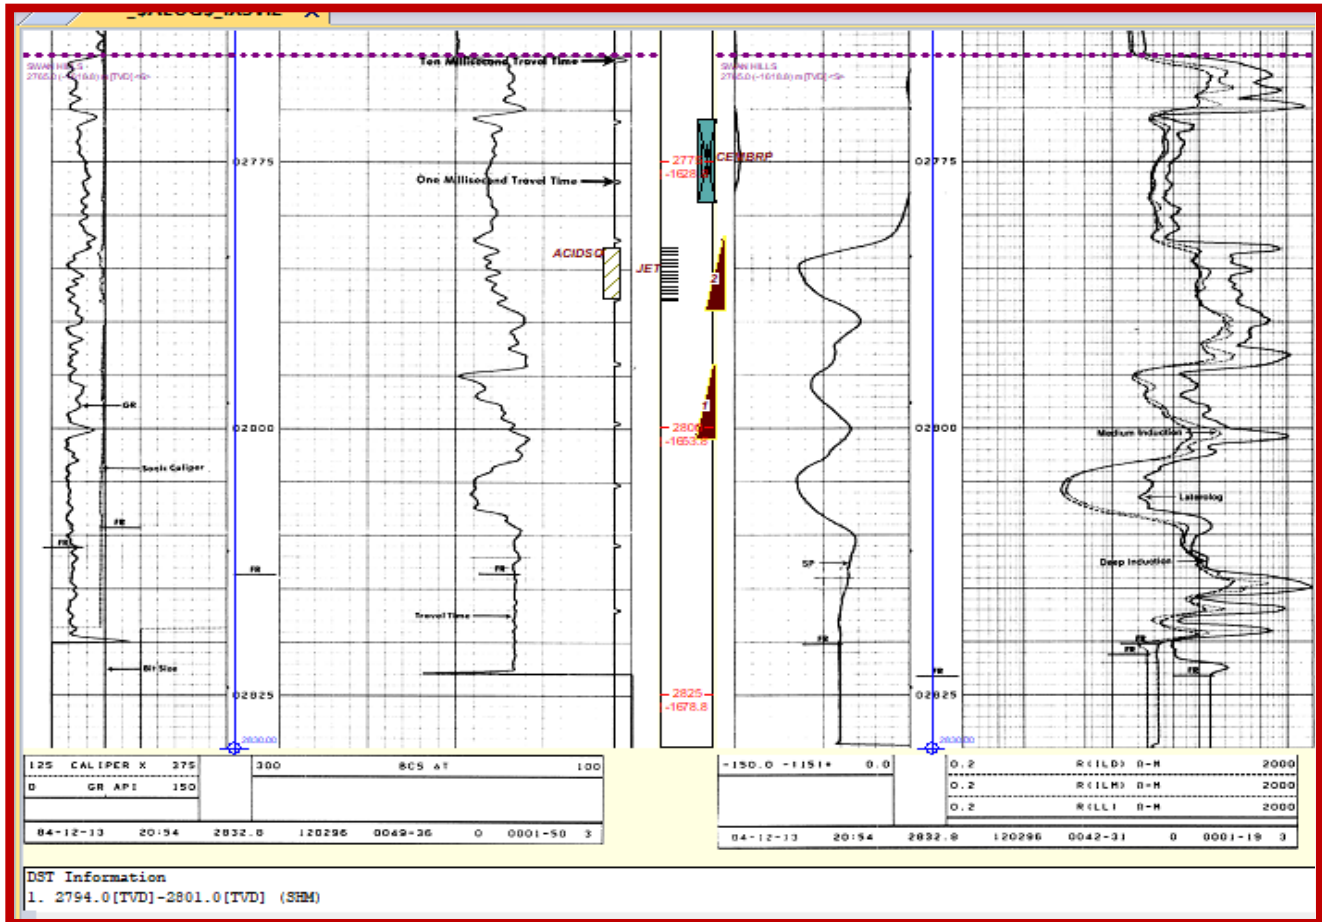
_$ALOG$_IASVIZ ×

SWAN HILLS
2765.0 (-1618.0) m [TVD] <S>

Ten Millisecond Travel Time

02775

One Millisecond Travel Time

ACIDSQ

JET

GR

Sonic Caliper

FR

FR

FR

Travel Time

Bit Size

02800

02825

2830.00

- 2775
-1628.8

CEMBRP

2

1

- 2800
-1653.8

- 2825
-1678.8

SWAN HILLS
2765.0 (-1618.0) m [TVD] <S>

02775

02800

02825

2830.00

SP

FR

FR

Medium Induction

Laterolog

Deep Induction

FR

FR

FR

| 125 | CALIPER X | 375 |
|---|---|---|
| 0 | GR API | 150 |

| 300 | BCS ΔT | 100 |
|---|---|---|

| -150.0 | -(15)+ | 0.0 |
|---|---|---|

| 0.2 | R(ILD) 0-M | 2000 |
|---|---|---|
| 0.2 | R(ILM) 0-M | 2000 |
| 0.2 | R(LL) 0-M | 2000 |

04-12-13 20:54 2832.8 120296 0049-36 0 0001-50 3

04-12-13 20:54 2832.8 120296 0042-31 0 0001-19 3

DST Information
1. 2794.0[TVD]-2801.0[TVD] (SHM)